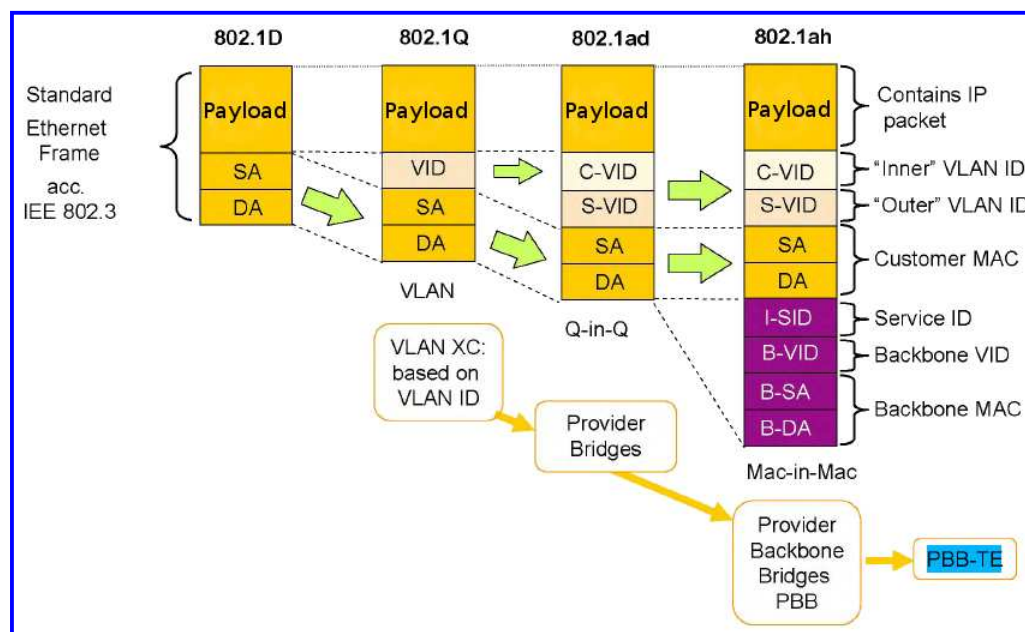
802.1D

802.1Q

802.1ad

802.1ah

Standard Ethernet Frame acc. IEE 802.3

Payload
SA
DA

Payload
VID
SA
DA

VLAN

Payload
C-VID
S-VID
SA
DA

Q-in-Q

Payload
C-VID
S-VID
SA
DA
I-SID
B-VID
B-SA
B-DA

Mac-in-Mac

Contains IP packet

"Inner" VLAN ID

"Outer" VLAN ID

Customer MAC

Service ID

Backbone VID

Backbone MAC

VLAN XC: based on VLAN ID

Provider Bridges

Provider Backbone Bridges PBB

PBB-TE